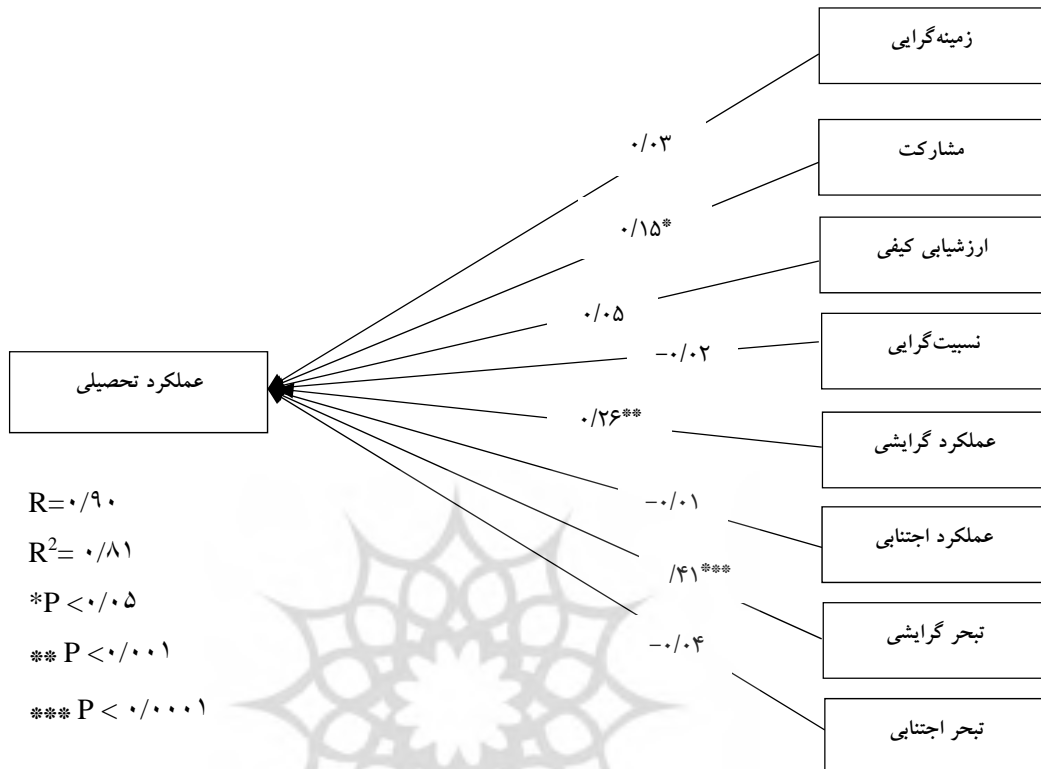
زمینه‌گرایی
مشارکت
ارزشیابی کیفی
نسبیت‌گرایی
عملکرد گرایشی
عملکرد اجتنابی
تبحر گرایشی
تبحر اجتنابی

۰/۰۳
۰/۱۵*
۰/۰۵
-۰/۰۲
۰/۲۶**
-۰/۰۱
/۴۱***
-۰/۰۴

عملکرد تحصیلی

R=۰/۹۰
$R^2$= ۰/۸۱
*P <۰/۰۵
** P <۰/۰۰۱
*** P < ۰/۰۰۰۱